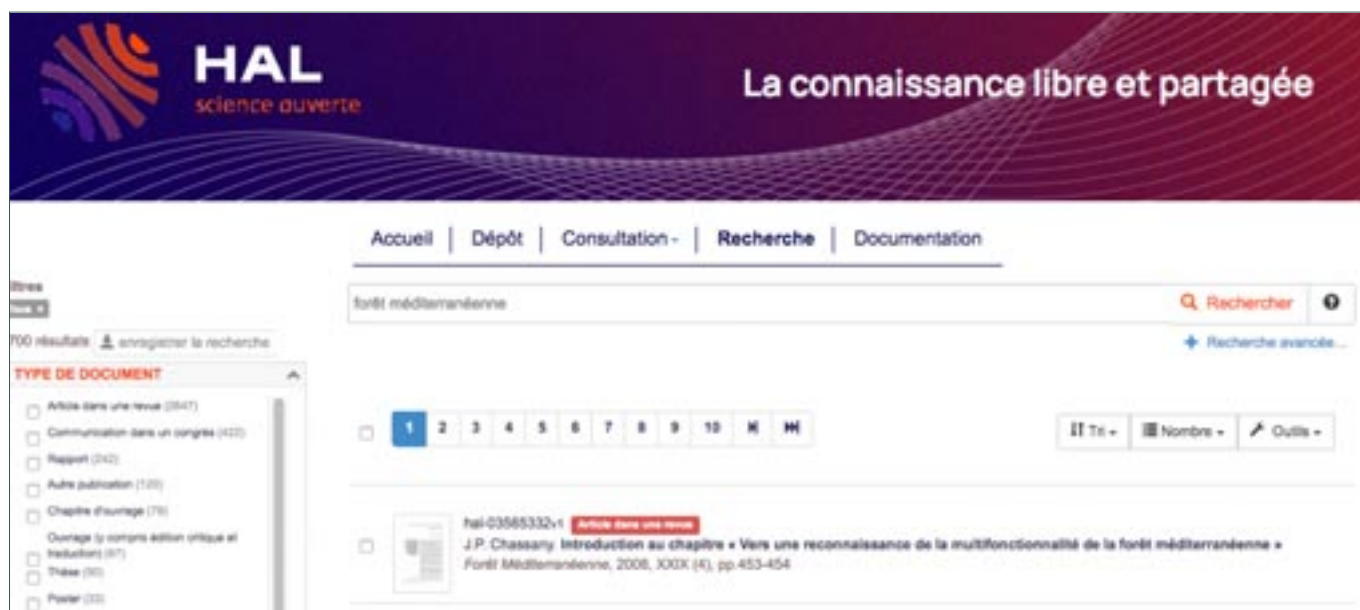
HAL
science ouverte

La connaissance libre et partagée

Accueil | Dépôt | Consultation - | Recherche | Documentation

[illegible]ltres
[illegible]

forêt méditerranéenne

Rechercher

+ Recherche avancée...

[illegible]700 résultats enregistrer la recherche

TYPE DE DOCUMENT

Article dans une revue (2647)
Communication dans un congrès (422)
Rapport (242)
Autre publication (120)
Chapitre d'ouvrage (78)
Ouvrage (y compris édition critique et traduction) (67)
Thèse (50)
Poster (33)

1 2 3 4 5 6 7 8 9 10

Tri - Nombre - Outils -

hal-03565332v1 Article dans une revue
J.P. Chassany. Introduction au chapitre « Vers une reconnaissance de la multifonctionnalité de la forêt méditerranéenne »
Forêt Méditerranéenne, 2008, XXIX (4), pp.453-454